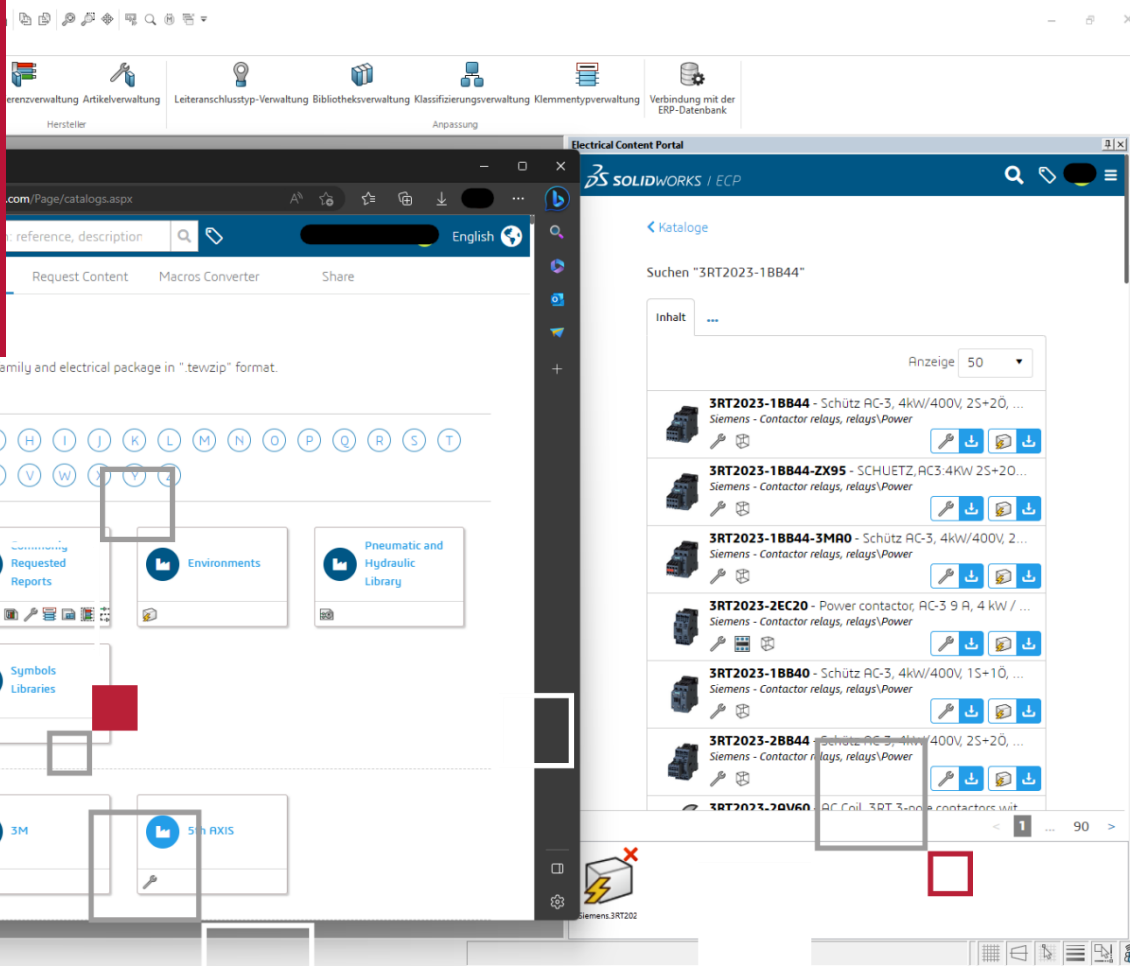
erenzverwaltung Artikelverwaltung
Hersteller
Leiteranschlusstyp-Verwaltung Bibliotheksverwaltung Klassifizierungsverwaltung Klemmentypverwaltung
Anpassung
Verbindung mit der ERP-Datenbank

.com/Page/catalogs.aspx
: reference, description
English
Request Content Macros Converter Share
amily and electrical package in ".tewzip" format.
H I J K L M N O P Q R S T
V W X Y Z
Requested Reports
Environments
Pneumatic and Hydraulic Library
Symbols Libraries
3M
5th AXIS

Electrical Content Portal
SOLIDWORKS / ECP
Kataloge
Suchen "3RT2023-1BB44"
Inhalt ...
Anzeige 50
3RT2023-1BB44 - Schütz AC-3, 4kW/400V, 2S+2Ö, ...
Siemens - Contactor relays, relays\Power
3RT2023-1BB44-ZX95 - SCHUETZ,AC3:4KW 2S+2O...
Siemens - Contactor relays, relays\Power
3RT2023-1BB44-3MA0 - Schütz AC-3, 4kW/400V, 2...
Siemens - Contactor relays, relays\Power
3RT2023-2EC20 - Power contactor, AC-3 9 A, 4 kW / ...
Siemens - Contactor relays, relays\Power
3RT2023-1BB40 - Schütz AC-3, 4kW/400V, 1S+1Ö, ...
Siemens - Contactor relays, relays\Power
3RT2023-2BB44 - Schütz AC-3, 4kW/400V, 2S+2Ö, ...
Siemens - Contactor relays, relays\Power
3RT2023-2AV60 - AC Coil, 3RT 3-pole contactors wit...
< 1 ... 90 >
Siemens.3RT202